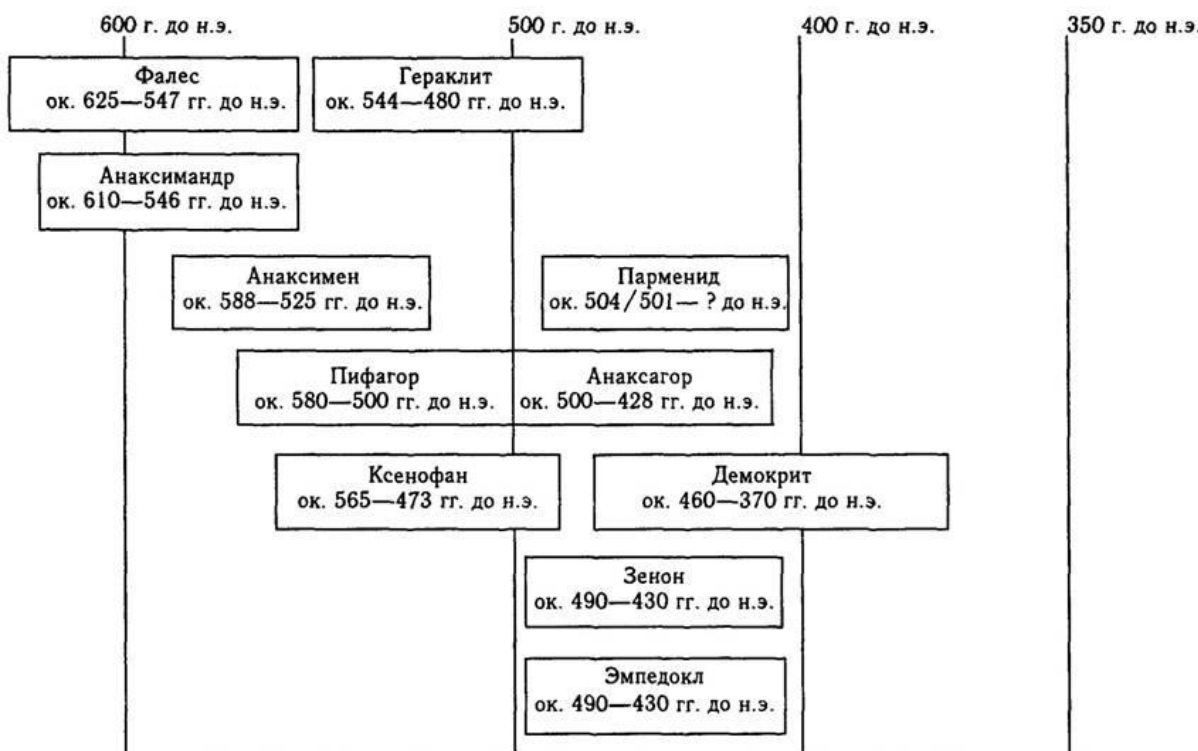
600 г. до н.э.

500 г. до н.э.

400 г. до н.э.

350 г. до н.э.

Фалес
ок. 625—547 гг. до н.э.

Гераклит
ок. 544—480 гг. до н.э.

Анаксимандр
ок. 610—546 гг. до н.э.

Анаксимен
ок. 588—525 гг. до н.э.

Парменид
ок. 504/501— ? до н.э.

Пифагор
ок. 580—500 гг. до н.э.

Анаксагор
ок. 500—428 гг. до н.э.

Ксенофан
ок. 565—473 гг. до н.э.

Демокрит
ок. 460—370 гг. до н.э.

Зенон
ок. 490—430 гг. до н.э.

Эмпедокл
ок. 490—430 гг. до н.э.